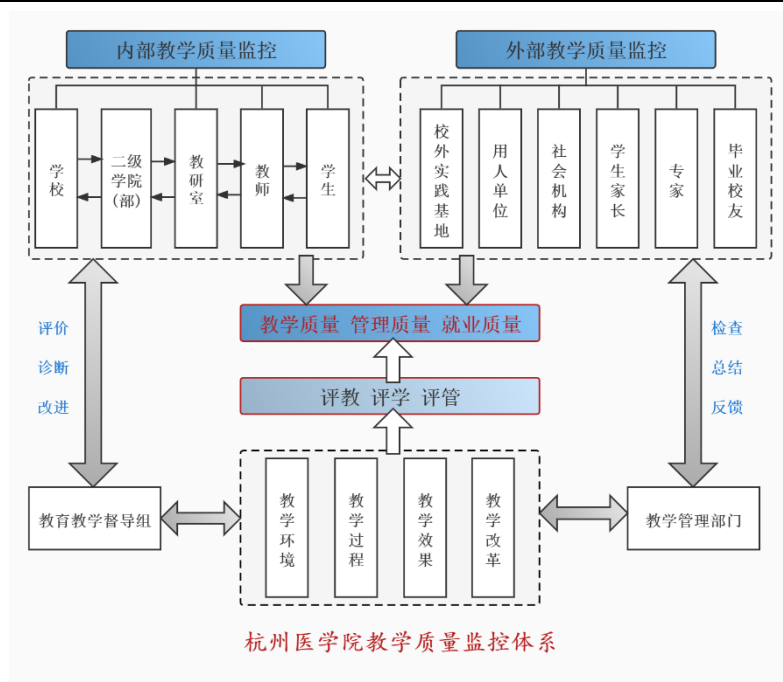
内部教学质量监控

学校

二级学院(部)

教研室

教师

学生

外部教学质量监控

校外实践基地

用人单位

社会机构

学生家长

专家

毕业校友

评价
诊断
改进

教学质量 管理质量 就业质量

评教 评学 评管

检查
总结
反馈

教育教学督导组

教学环境

教学过程

教学效果

教学改革

教学管理部门

杭州医学院教学质量监控体系